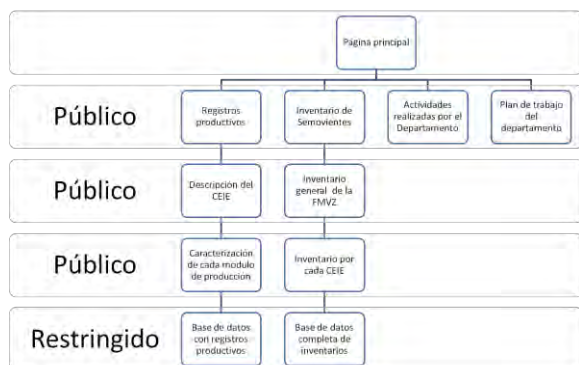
Pagina principal

Público

Registros productivos

Inventario de Semovientes

Actividades realizadas por el Departamento

Plan de trabajo del departamento

Público

Descripcion del CEIE

Inventario general de la FMVZ

Público

Caracterización de cada modulo de produccion

Inventario por cada CEIE

Restringido

Base de datos con registros productivos

Base de datos completa de inventarios